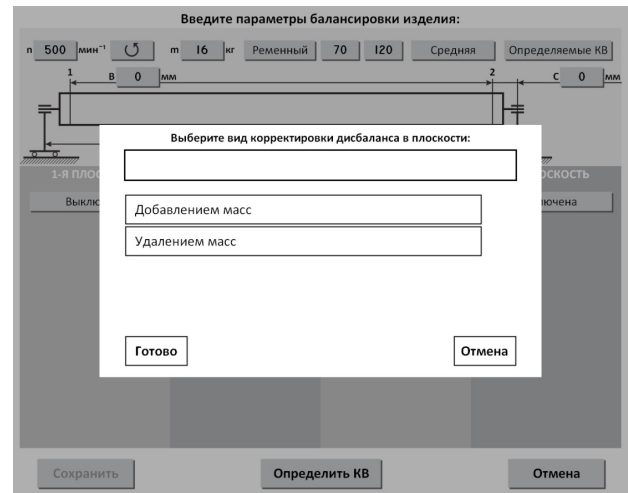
Введите параметры балансировки изделия:

n 500 мин⁻¹ ↺ m 16 кг Ременный 70 120 Средняя Определяемые КВ

1 B 0 мм 2 C 0 мм

1-Я ПЛОС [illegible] ОСКОСТЬ

Выклю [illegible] ючена

Выберите вид корректировки дисбаланса в плоскости:

Добавлением масс

Удалением масс

Готово

Отмена

Сохранить

Определить КВ

Отмена